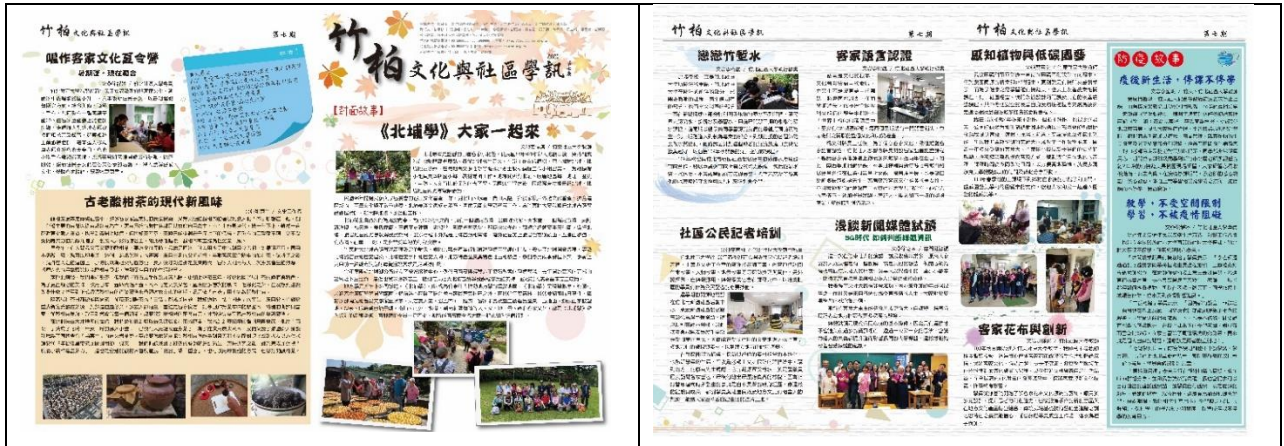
竹柏 文化與社區學訊 第七期

唱作客家文化夏令營

古老酸柑茶的現代新風味

竹柏 文化與社區學訊

【封面故事】

《北埔學》大家一起來

竹柏 文化與社區學訊 第七期

戀戀竹塹水

客家語言認證

社區公民記者培訓

淺談新聞媒體試讀

客家花布與創新

竹柏 文化與社區學訊 第七期

感知植物與低碳園藝

防疫故事

疫後新生活，佛讀不停學

教學，不受空間限制
學習，不被疫情阻礙

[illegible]